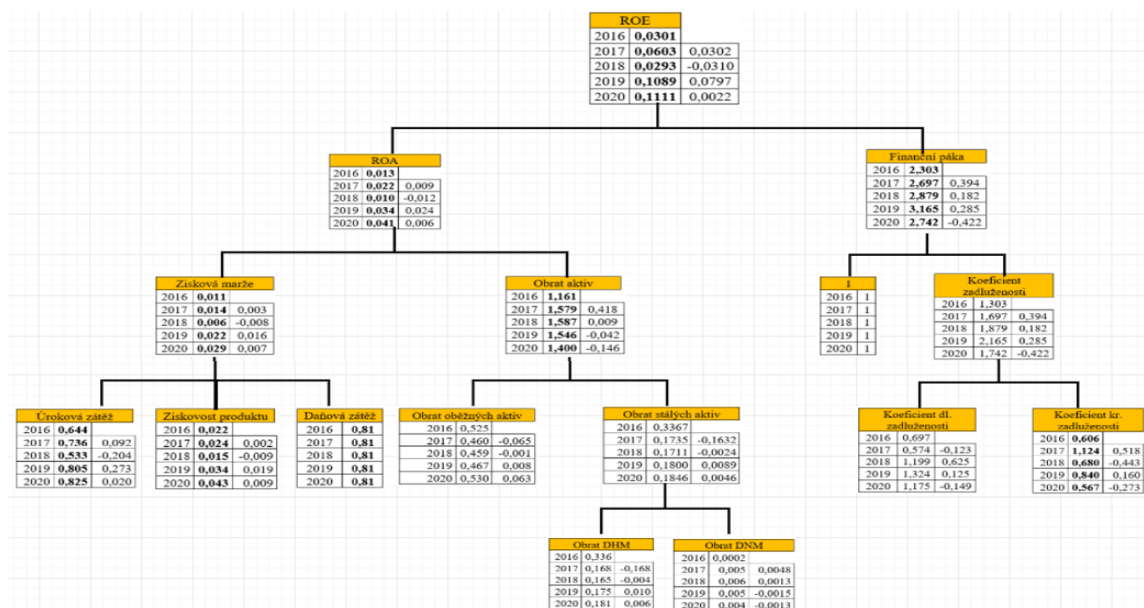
ROE

| | | |
|---|---|---|
| 2016 | 0,0301 | |
| 2017 | 0,0603 | 0,0302 |
| 2018 | 0,0293 | -0,0310 |
| 2019 | 0,1089 | 0,0797 |
| 2020 | 0,1111 | 0,0022 |

ROA

| | | |
|---|---|---|
| 2016 | 0,013 | |
| 2017 | 0,022 | 0,009 |
| 2018 | 0,010 | -0,012 |
| 2019 | 0,034 | 0,024 |
| 2020 | 0,041 | 0,006 |

Finanční páka

| | | |
|---|---|---|
| 2016 | 2,303 | |
| 2017 | 2,697 | 0,394 |
| 2018 | 2,879 | 0,182 |
| 2019 | 3,165 | 0,285 |
| 2020 | 2,742 | -0,422 |

Zisková marže

| | | |
|---|---|---|
| 2016 | 0,011 | |
| 2017 | 0,014 | 0,003 |
| 2018 | 0,006 | -0,008 |
| 2019 | 0,022 | 0,016 |
| 2020 | 0,029 | 0,007 |

Obrat aktiv

| | | |
|---|---|---|
| 2016 | 1,161 | |
| 2017 | 1,579 | 0,418 |
| 2018 | 1,587 | 0,009 |
| 2019 | 1,546 | -0,042 |
| 2020 | 1,400 | -0,146 |

1

| | |
|---|---|
| 2016 | 1 |
| 2017 | 1 |
| 2018 | 1 |
| 2019 | 1 |
| 2020 | 1 |

Koeficient zadluženosti

| | | |
|---|---|---|
| 2016 | 1,303 | |
| 2017 | 1,697 | 0,394 |
| 2018 | 1,879 | 0,182 |
| 2019 | 2,165 | 0,285 |
| 2020 | 1,742 | -0,422 |

Úroková zátěž

| | | |
|---|---|---|
| 2016 | 0,644 | |
| 2017 | 0,736 | 0,092 |
| 2018 | 0,533 | -0,204 |
| 2019 | 0,805 | 0,273 |
| 2020 | 0,825 | 0,020 |

Ziskovost produktu

| | | |
|---|---|---|
| 2016 | 0,022 | |
| 2017 | 0,024 | 0,002 |
| 2018 | 0,015 | -0,009 |
| 2019 | 0,034 | 0,019 |
| 2020 | 0,043 | 0,009 |

Daňová zátěž

| | |
|---|---|
| 2016 | 0,81 |
| 2017 | 0,81 |
| 2018 | 0,81 |
| 2019 | 0,81 |
| 2020 | 0,81 |

Obrat oběžných aktiv

| | | |
|---|---|---|
| 2016 | 0,525 | |
| 2017 | 0,460 | -0,065 |
| 2018 | 0,459 | -0,001 |
| 2019 | 0,467 | 0,008 |
| 2020 | 0,530 | 0,063 |

Obrat stálých aktiv

| | | |
|---|---|---|
| 2016 | 0,3367 | |
| 2017 | 0,1735 | -0,1632 |
| 2018 | 0,1711 | -0,0024 |
| 2019 | 0,1800 | 0,0089 |
| 2020 | 0,1846 | 0,0046 |

Koeficient dl. zadluženosti

| | | |
|---|---|---|
| 2016 | 0,697 | |
| 2017 | 0,574 | -0,123 |
| 2018 | 1,199 | 0,625 |
| 2019 | 1,324 | 0,125 |
| 2020 | 1,175 | -0,149 |

Koeficient kr. zadluženosti

| | | |
|---|---|---|
| 2016 | 0,606 | |
| 2017 | 1,124 | 0,518 |
| 2018 | 0,680 | -0,443 |
| 2019 | 0,840 | 0,160 |
| 2020 | 0,567 | -0,273 |

Obrat DHM

| | | |
|---|---|---|
| 2016 | 0,336 | |
| 2017 | 0,168 | -0,168 |
| 2018 | 0,165 | -0,004 |
| 2019 | 0,175 | 0,010 |
| 2020 | 0,181 | 0,006 |

Obrat DNM

| | | |
|---|---|---|
| 2016 | 0,0002 | |
| 2017 | 0,005 | 0,0048 |
| 2018 | 0,006 | 0,0013 |
| 2019 | 0,005 | -0,0015 |
| 2020 | 0,004 | -0,0013 |